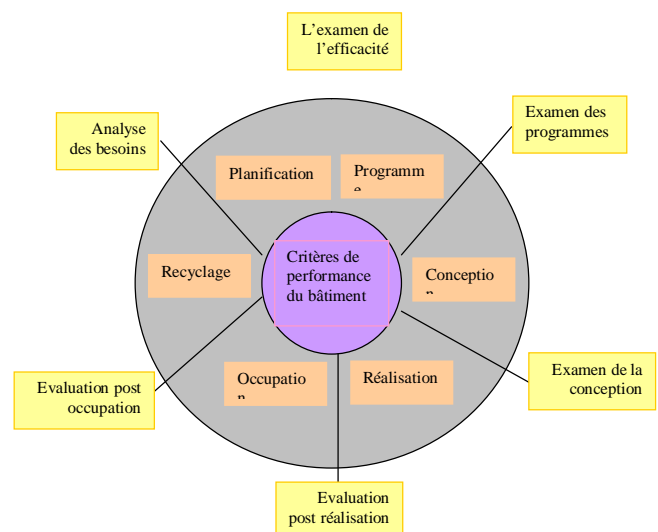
L'examen de l'efficacité

Analyse des besoins

Examen des programmes

Planification

Programm
e

Critères de performance du bâtiment

Recyclage

Conceptio
n

Evaluation post occupation

Occupatio
n

Réalisation

Examen de la conception

Evaluation post réalisation